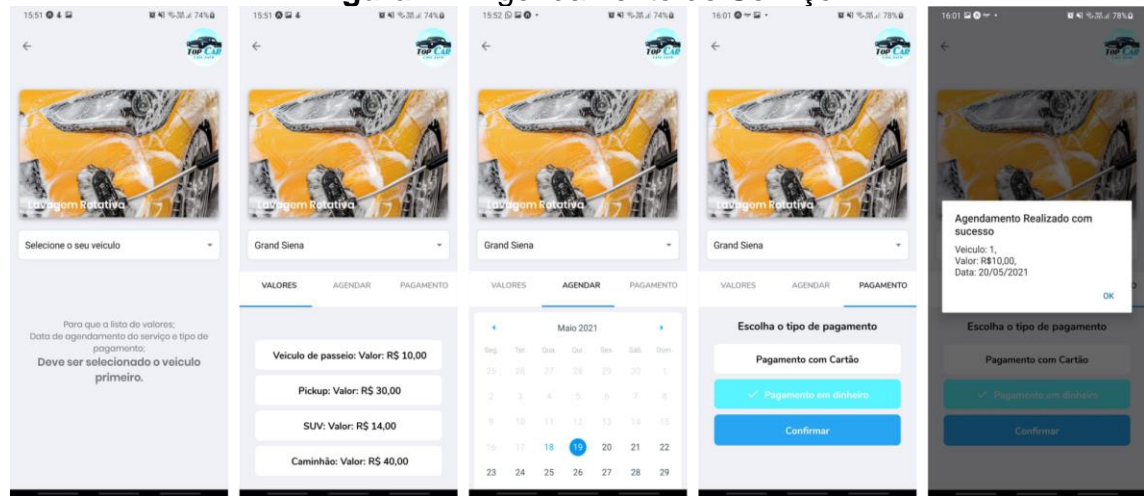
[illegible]

15:51 74%

TOP CAR

Lavagem Rotativa

Selecione o seu veiculo

Para que a lista de valores; Data de agendamento do serviço e tipo de pagamento; Deve ser selecionado o veiculo primeiro.

15:51 74%

TOP CAR

Lavagem Rotativa

Grand Siena

VALORES AGENDAR PAGAMENTO

Veiculo de passeio: Valor: R$ 10,00

Pickup: Valor: R$ 30,00

SUV: Valor: R$ 14,00

Caminhão: Valor: R$ 40,00

15:52 74%

TOP CAR

Lavagem Rotativa

Grand Siena

VALORES AGENDAR PAGAMENTO

Maio 2021

Seg. Ter. Qua. Qui. Sex. Sáb. Dom.

| | | | | | | |
|---|---|---|---|---|---|---|
| 25 | 26 | 27 | 28 | 29 | 30 | 1 |
| 2 | 3 | 4 | 5 | 6 | 7 | 8 |
| 9 | 10 | 11 | 12 | 13 | 14 | 15 |
| 16 | 17 | 18 | 19 | 20 | 21 | 22 |
| 23 | 24 | 25 | 26 | 27 | 28 | 29 |

16:01 78%

TOP CAR

Lavagem Rotativa

Grand Siena

VALORES AGENDAR PAGAMENTO

Escolha o tipo de pagamento

Pagamento com Cartão

✓ Pagamento em dinheiro

Confirmar

16:01 78%

TOP CAR

Agendamento Realizado com sucesso

Veiculo: 1,
Valor: R$10,00,
Data: 20/05/2021

OK

Escolha o tipo de pagamento

Pagamento com Cartão

✓ Pagamento em dinheiro

Confirmar